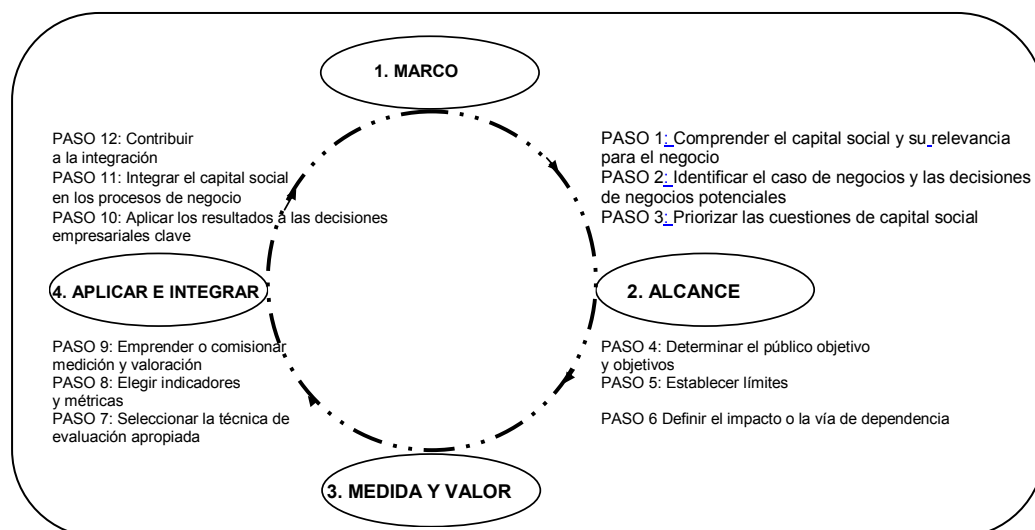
1. MARCO

PASO 1: Comprender el capital social y su relevancia para el negocio
PASO 2: Identificar el caso de negocios y las decisiones de negocios potenciales
PASO 3: Priorizar las cuestiones de capital social

2. ALCANCE

PASO 4: Determinar el público objetivo y objetivos
PASO 5: Establecer límites

PASO 6 Definir el impacto o la vía de dependencia

3. MEDIDA Y VALOR

PASO 9: Emprender o comisionar medición y valoración
PASO 8: Elegir indicadores y métricas
PASO 7: Seleccionar la técnica de evaluación apropiada

4. APLICAR E INTEGRAR

PASO 12: Contribuir a la integración
PASO 11: Integrar el capital social en los procesos de negocio
PASO 10: Aplicar los resultados a las decisiones empresariales clave